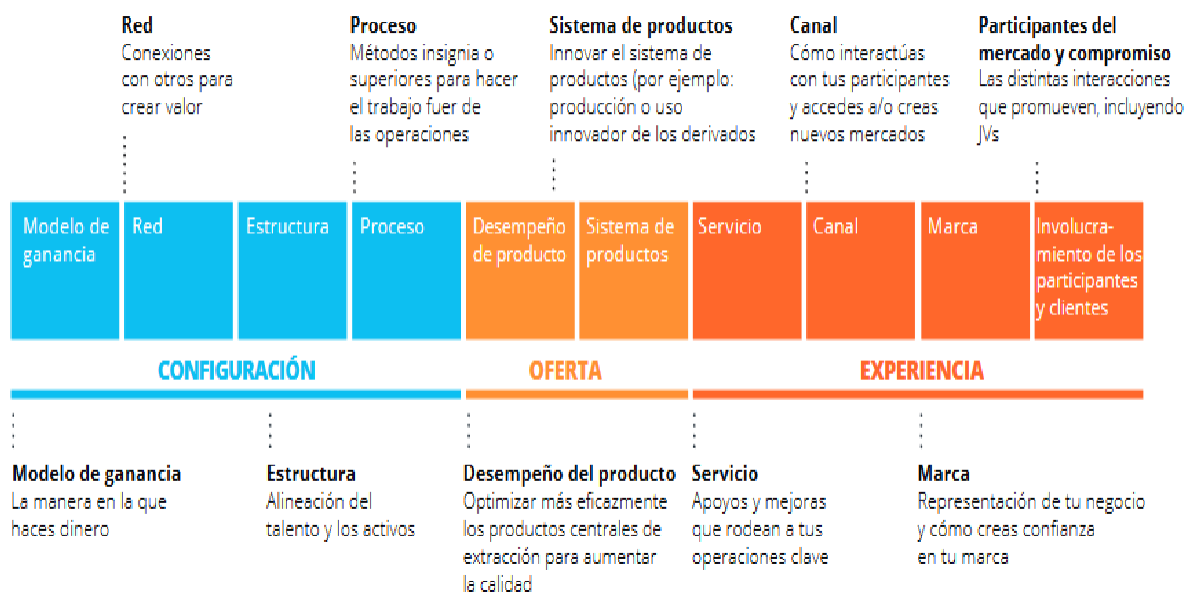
Red
Conexiones con otros para crear valor

Proceso
Métodos insignia o superiores para hacer el trabajo fuer de las operaciones

Sistema de productos
Innovar el sistema de productos (por ejemplo: producción o uso innovador de los derivados

Canal
Cómo interactúas con tus participantes y accedes a/o creas nuevos mercados

Participantes del mercado y compromiso
Las distintas interacciones que promueven, incluyendo JVs

Modelo de ganancia

Red

Estructura

Proceso

Desempeño de producto

Sistema de productos

Servicio

Canal

Marca

Involucramiento de los participantes y clientes

CONFIGURACIÓN

OFERTA

EXPERIENCIA

Modelo de ganancia
La manera en la que haces dinero

Estructura
Alineación del talento y los activos

Desempeño del producto
Optimizar más eficazmente los productos centrales de extracción para aumentar la calidad

Servicio
Apoyos y mejoras que rodean a tus operaciones clave

Marca
Representación de tu negocio y cómo creas confianza en tu marca